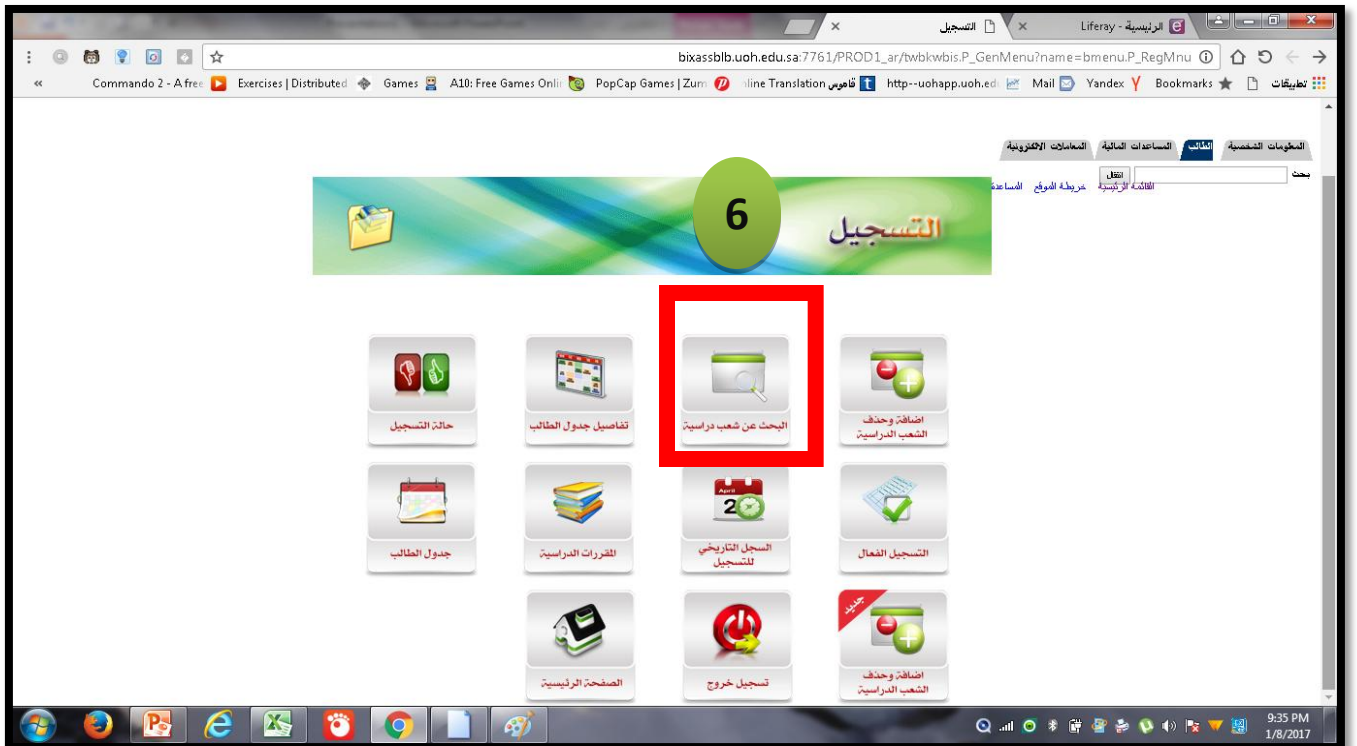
Liferay - الرئيسية ×
التسجيل ×

bixassblb.uoh.edu.sa:7761/PROD1_ar/twbkwbis.P_GenMenu?name=bmenu.P_RegMnu

تطبيقات | Bookmarks | Yandex | Mail | http--uohapp.uoh.edu | قاموس | Online Translation | PopCap Games | Zum | A10: Free Games Onli | Games | Exercises | Distributed | Commando 2 - A free

المعلومات الشخصية | الطالب | المساعدات المالية | المعاملات الالكترونية

بحث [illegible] انتقل

القائمة الرئيسية | خريطة الموقع | المساعدة

التسجيل

6

اضافة وحذف الشعب الدراسية

البحث عن شعب دراسية

تفاصيل جدول الطالب

حالة التسجيل

التسجيل الفعال

April 20

السجل التاريخي للتسجيل

المقررات الدراسية

جدول الطالب

جديد

اضافة وحذف الشعب الدراسية

تسجيل خروج

الصفحة الرئيسية

9:35 PM
1/8/2017